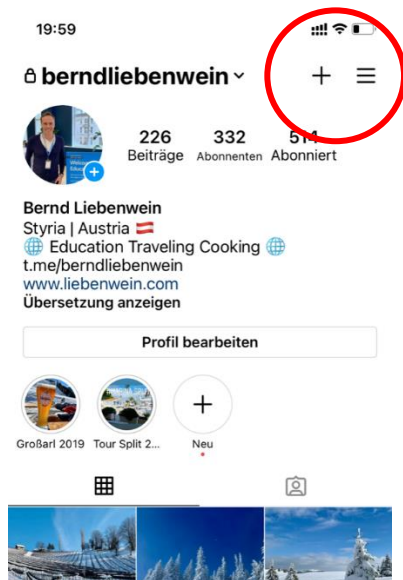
19:59

berndliebenwein

226 Beiträge
332 Abonnenten
514 Abonniert

Bernd Liebenwein
Styria | Austria 🇦🇹
🌐 Education Traveling Cooking 🌐
t.me/berndliebenwein
www.liebenwein.com
Übersetzung anzeigen

Profil bearbeiten

Großarl 2019
Tour Split 2...
Neu